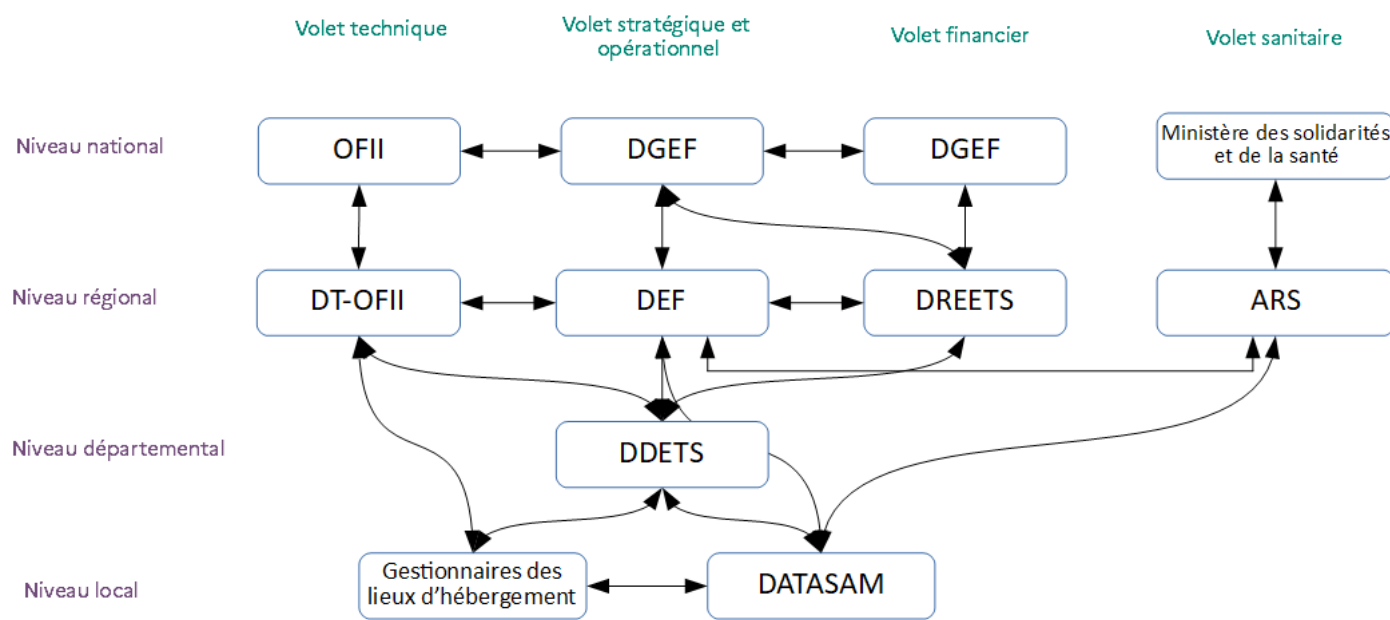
Volet technique

Volet stratégique et opérationnel

Volet financier

Volet sanitaire

Niveau national

OFII

DGEF

DGEF

Ministère des solidarités et de la santé

Niveau régional

DT-OFII

DEF

DREETS

ARS

Niveau départemental

DDETS

Niveau local

Gestionnaires des lieux d'hébergement

DATASAM